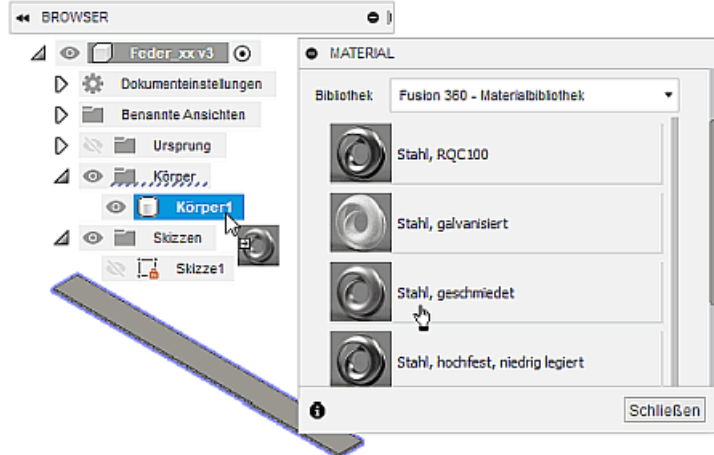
BROWSER

Feder_xx v3

Dokumenteinstellungen

Benannte Ansichten

Ursprung

Körper

Körper1

Skizzen

Skizze1

MATERIAL

Bibliothek Fusion 360 - Materialbibliothek

Stahl, RQC100

Stahl, galvanisiert

Stahl, geschmiedet

Stahl, hochfest, niedrig legiert

Schließen